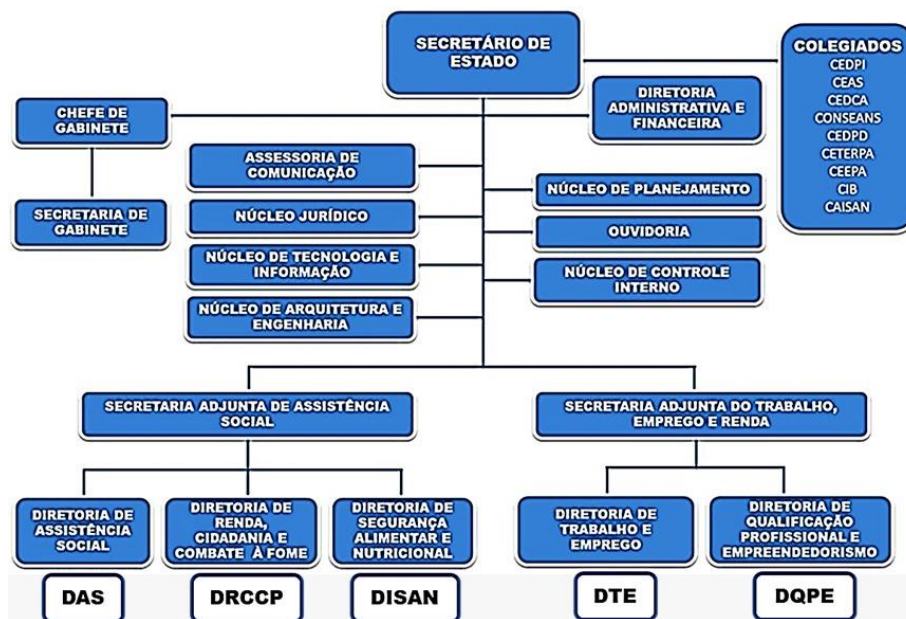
SECRETÁRIO DE ESTADO

COLEGIADOS
CEDPI
CEAS
CEDCA
CONSEANS
CEDPD
CETERPA
CEEPA
CIB
CAISAN

DIRETORIA ADMINISTRATIVA E FINANCEIRA

CHEFE DE GABINETE

SECRETARIA DE GABINETE

ASSESSORIA DE COMUNICAÇÃO

NÚCLEO JURÍDICO

NÚCLEO DE TECNOLOGIA E INFORMAÇÃO

NÚCLEO DE ARQUITETURA E ENGENHARIA

NÚCLEO DE PLANEJAMENTO

OUVIDORIA

NÚCLEO DE CONTROLE INTERNO

SECRETARIA ADJUNTA DE ASSISTÊNCIA SOCIAL

SECRETARIA ADJUNTA DO TRABALHO, EMPREGO E RENDA

DIRETORIA DE ASSISTÊNCIA SOCIAL

DIRETORIA DE RENDA, CIDADANIA E COMBATE À FOME

DIRETORIA DE SEGURANÇA ALIMENTAR E NUTRICIONAL

DIRETORIA DE TRABALHO E EMPREGO

DIRETORIA DE QUALIFICAÇÃO PROFISSIONAL E EMPREENDEDORISMO

DAS

DRCCP

DISAN

DTE

DQPE